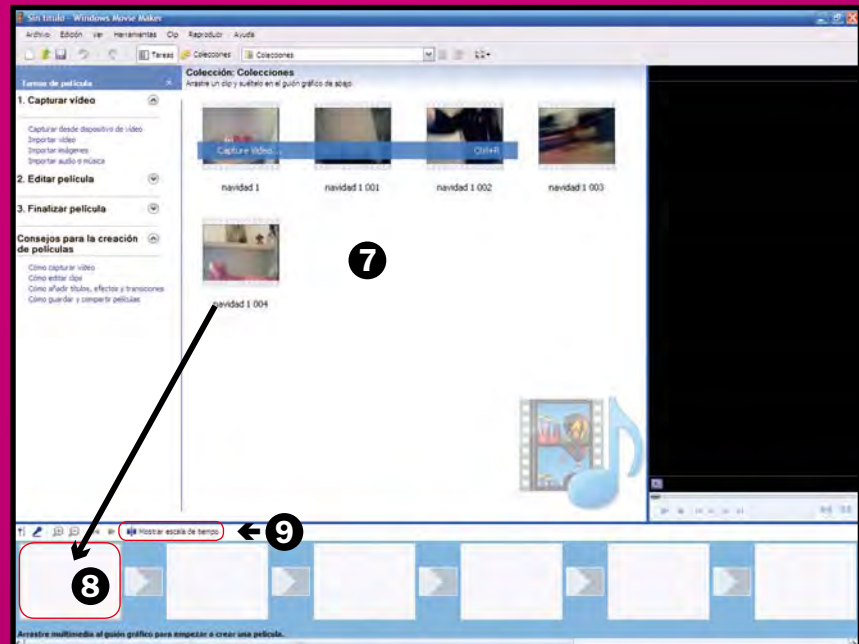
Sin título - Windows Movie Maker

Archivo Edición Ver Herramientas Clip Reproducir Ayuda

Tareas Colecciones Colecciones

Tareas de película

1. Capturar vídeo

Capturar desde dispositivo de vídeo
Importar vídeo
Importar imágenes
Importar audio o música

2. Editar película

3. Finalizar película

Consejos para la creación de películas

Cómo capturar vídeo
Cómo editar clips
Cómo añadir títulos, efectos y transiciones
Cómo guardar y compartir películas

Colección: Colecciones
Arrastre un clip y suéltelo en el guión gráfico de abajo.

Capturar vídeo... Ctrl+R

navidad 1

navidad 1 001

navidad 1 002

navidad 1 003

navidad 1 004

7

Mostrar escala de tiempo

9

8

Arrastre multimedia al guión gráfico para empezar a crear una película.